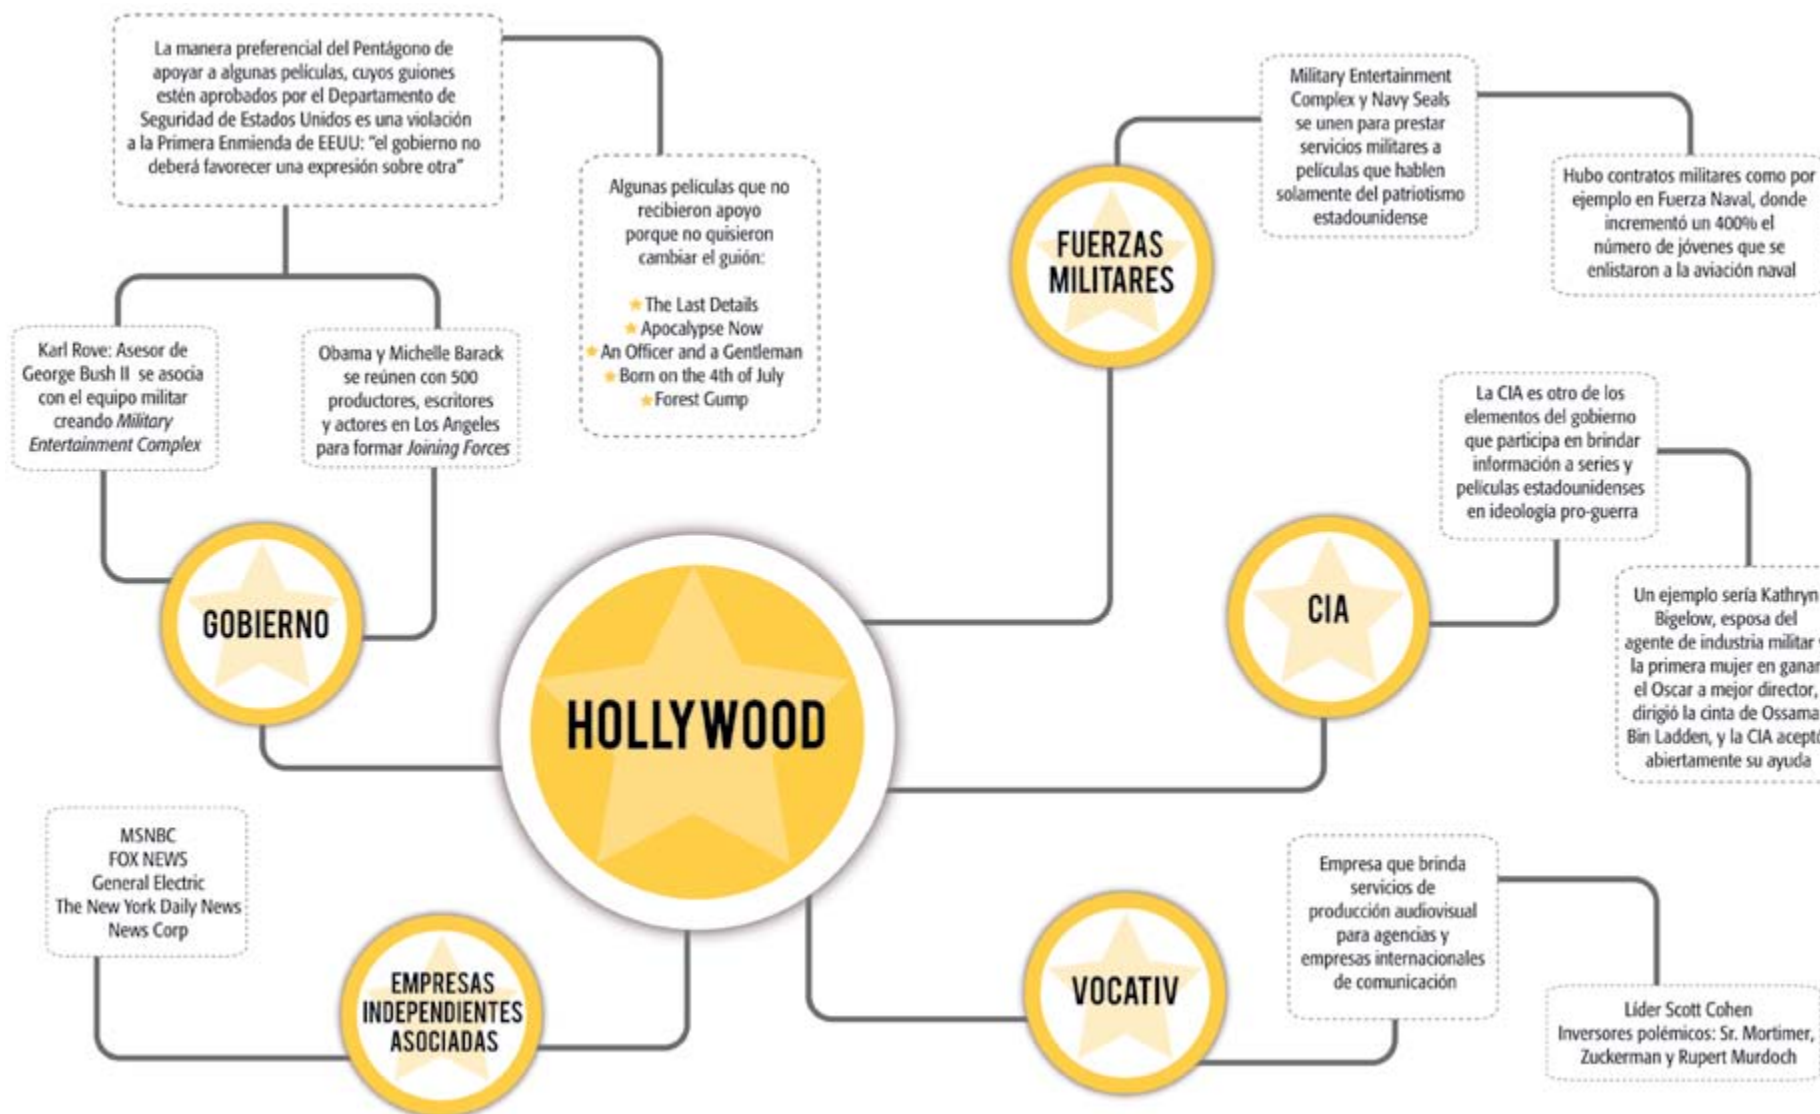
HOLLYWOOD

GOBIERNO

La manera preferencial del Pentágono de apoyar a algunas películas, cuyos guiones estén aprobados por el Departamento de Seguridad de Estados Unidos es una violación a la Primera Enmienda de EEUU: "el gobierno no deberá favorecer una expresión sobre otra"

Karl Rove: Asesor de George Bush II se asocia con el equipo militar creando *Military Entertainment Complex*

Obama y Michelle Barack se reúnen con 500 productores, escritores y actores en Los Angeles para formar *Joining Forces*

Algunas películas que no recibieron apoyo porque no quisieron cambiar el guión:

★ The Last Details
★ Apocalypse Now
★ An Officer and a Gentleman
★ Born on the 4th of July
★ Forest Gump

FUERZAS MILITARES

Military Entertainment Complex y Navy Seals se unen para prestar servicios militares a películas que hablen solamente del patriotismo estadounidense

Hubo contratos militares como por ejemplo en Fuerza Naval, donde incrementó un 400% el número de jóvenes que se enlistaron a la aviación naval

CIA

La CIA es otro de los elementos del gobierno que participa en brindar información a series y películas estadounidenses en ideología pro-guerra

Un ejemplo sería Kathryn Bigelow, esposa del agente de industria militar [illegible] la primera mujer en ganar el Oscar a mejor director, dirigió la cinta de Ossama Bin Ladden, y la CIA acepto abiertamente su ayuda

EMPRESAS INDEPENDIENTES ASOCIADAS

MSNBC
FOX NEWS
General Electric
The New York Daily News
News Corp

VOCATIV

Empresa que brinda servicios de producción audiovisual para agencias y empresas internacionales de comunicación

Líder Scott Cohen
Inversores polémicos: Sr. Mortimer, Zuckerman y Rupert Murdoch